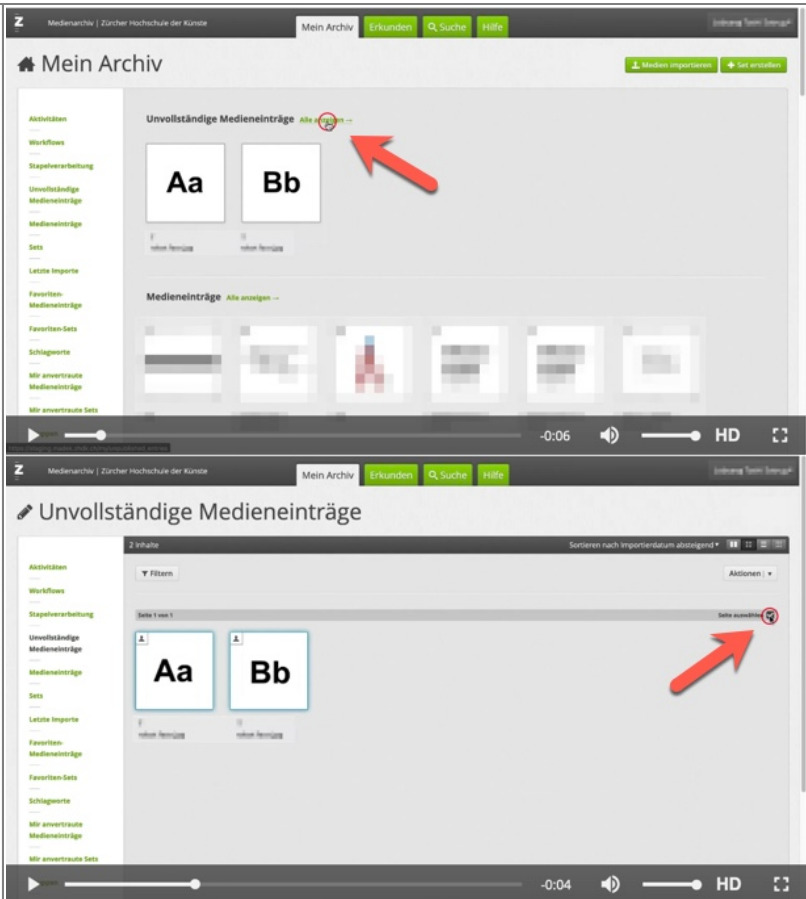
Z Medienarchiv | Zürcher Hochschule der Künste

Mein Archiv Erkunden Suche Hilfe

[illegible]

Mein Archiv

Medien importieren Set erstellen

Aktivitäten
Workflows
Stapelverarbeitung
Unvollständige Medieneinträge
Medieneinträge
Sets
Letzte Importe
Favoriten-Medieneinträge
Favoriten-Sets
Schlagworte
Mir anvertraute Medieneinträge
Mir anvertraute Sets

Unvollständige Medieneinträge Alle anzeigen →

Aa

Bb

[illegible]

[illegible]

Medieneinträge Alle anzeigen →

-0:06 HD

Z Medienarchiv | Zürcher Hochschule der Künste

Mein Archiv Erkunden Suche Hilfe

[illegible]

Unvollständige Medieneinträge

2 Inhalte

Sortieren nach Importierdatum absteigend

Filtern

Aktionen

Seite 1 von 1

Seite auswählen

Aktivitäten
Workflows
Stapelverarbeitung
Unvollständige Medieneinträge
Medieneinträge
Sets
Letzte Importe
Favoriten-Medieneinträge
Favoriten-Sets
Schlagworte
Mir anvertraute Medieneinträge
Mir anvertraute Sets

Aa

Bb

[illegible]

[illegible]

-0:04 HD